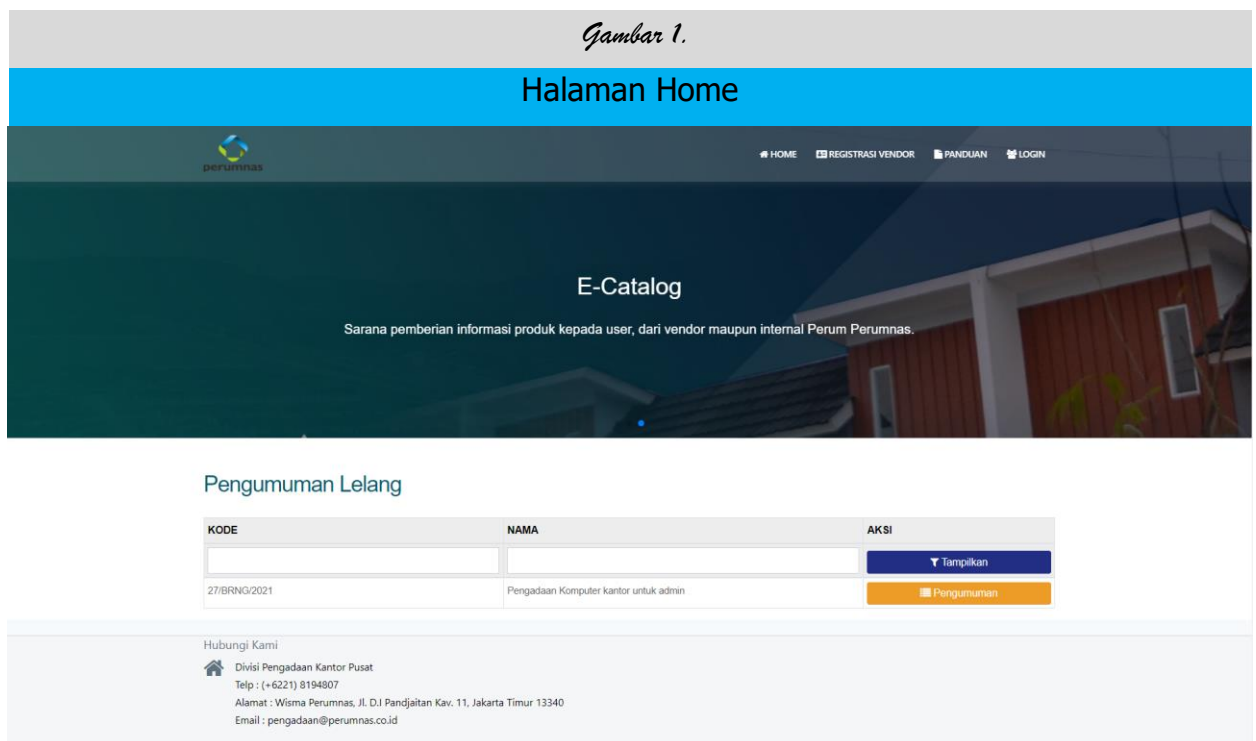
Gambar 1.

Halaman Home

perumnas

HOME REGISTRASI VENDOR PANDUAN LOGIN

E-Catalog

Sarana pemberian informasi produk kepada user, dari vendor maupun internal Perum Perumnas.

Pengumuman Lelang

| KODE | NAMA | AKSI |
|---|---|---|
| | | Tampilkan |
| 27/BRNG/2021 | Pengadaan Komputer kantor untuk admin | Pengumuman |

Hubungi Kami

Divisi Pengadaan Kantor Pusat
Telp : (+6221) 8194807
Alamat : Wisma Perumnas, Jl. D.I Pandjaitan Kav. 11, Jakarta Timur 13340
Email : pengadaan@perumnas.co.id